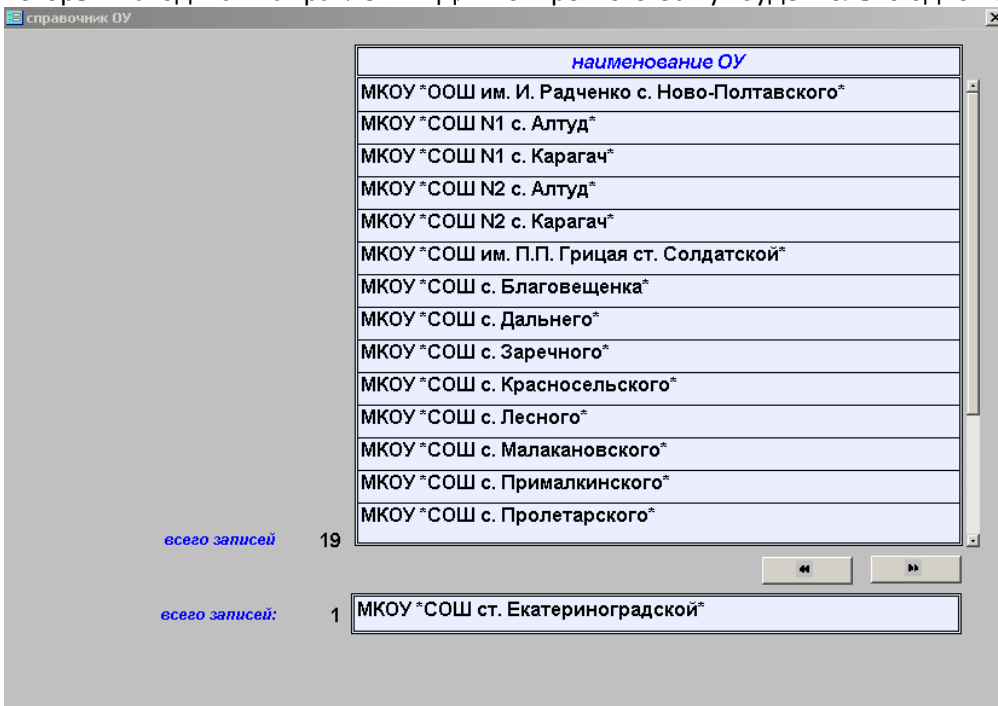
справочник ОУ

| наименование ОУ |
|---|
| МКОУ *ООШ им. И. Радченко с. Ново-Полтавского* |
| МКОУ *СОШ N1 с. Алтуд* |
| МКОУ *СОШ N1 с. Карагач* |
| МКОУ *СОШ N2 с. Алтуд* |
| МКОУ *СОШ N2 с. Карагач* |
| МКОУ *СОШ им. П.П. Грицая ст. Солдатской* |
| МКОУ *СОШ с. Благовещенка* |
| МКОУ *СОШ с. Дальнего* |
| МКОУ *СОШ с. Заречного* |
| МКОУ *СОШ с. Красносельского* |
| МКОУ *СОШ с. Лесного* |
| МКОУ *СОШ с. Малакановского* |
| МКОУ *СОШ с. Прималкинского* |
| МКОУ *СОШ с. Пролетарского* |

всего записей 19

всего записей: 1 МКОУ *СОШ ст. Екатериноградской*